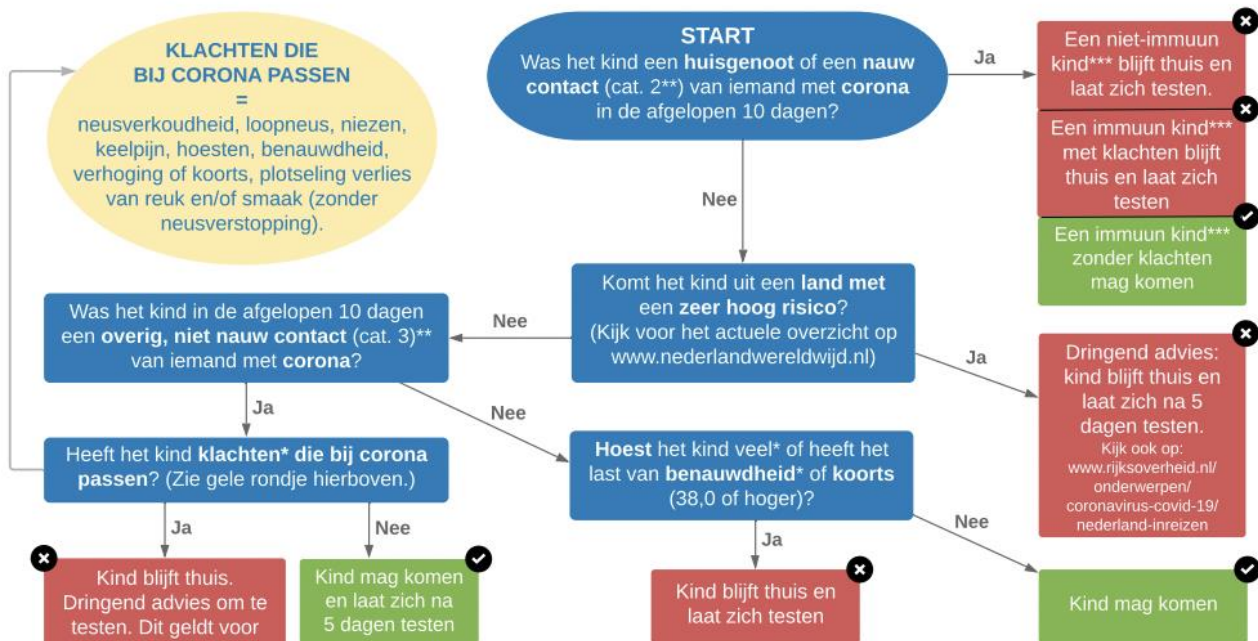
KLACHTEN DIE BIJ CORONA PASSEN
=
neusverkoudheid, loopneus, niezen, keelpijn, hoesten, benauwdheid, verhoging of koorts, plotseling verlies van reuk en/of smaak (zonder neusverstopping).

START
Was het kind een huisgenoot of een nauw contact (cat. 2**) van iemand met corona in de afgelopen 10 dagen?

Ja

Een niet-immuun kind*** blijft thuis en laat zich testen.

Een immuun kind*** met klachten blijft thuis en laat zich testen

Een immuun kind*** zonder klachten mag komen

Nee

Komt het kind uit een land met een zeer hoog risico? (Kijk voor het actuele overzicht op www.nederlandwereldwijd.nl)

Ja

Dringend advies: kind blijft thuis en laat zich na 5 dagen testen.
Kijk ook op: www.rijksoverheid.nl/onderwerpen/coronavirus-covid-19/nederland-inreizen

Nee

Was het kind in de afgelopen 10 dagen een overig, niet nauw contact (cat. 3)** van iemand met corona?

Ja

Nee

Heeft het kind klachten* die bij corona passen? (Zie gele rondje hierboven.)

Ja

Nee

Kind blijft thuis. Dringend advies om te testen. Dit geldt voor

Kind mag komen en laat zich na 5 dagen testen

Hoest het kind veel* of heeft het last van benauwdheid* of koorts (38,0 of hoger)?

Ja

Nee

Kind blijft thuis en laat zich testen

Kind mag komen